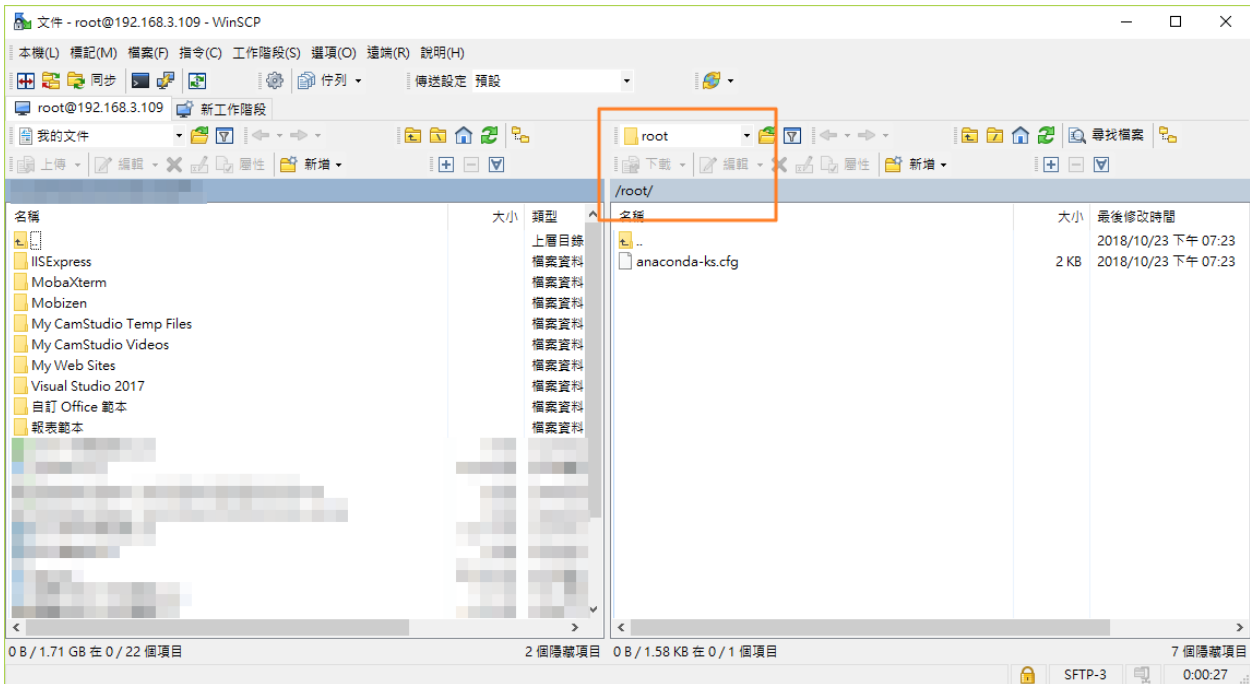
文件 - root@192.168.3.109 - WinSCP

本機(L) 標記(M) 檔案(F) 指令(C) 工作階段(S) 選項(O) 遠端(R) 說明(H)

同步 佇列 傳送設定 預設

root@192.168.3.109 新工作階段

我的文件

上傳 編輯 屬性 新增

| 名稱 | 大小 | 類型 |
|---|---|---|
| .. | | 上層目錄 |
| IISExpress | | 檔案資料 |
| MobaXterm | | 檔案資料 |
| Mobizen | | 檔案資料 |
| My CamStudio Temp Files | | 檔案資料 |
| My CamStudio Videos | | 檔案資料 |
| My Web Sites | | 檔案資料 |
| Visual Studio 2017 | | 檔案資料 |
| 自訂 Office 範本 | | 檔案資料 |
| 報表範本 | | 檔案資料 |

0 B / 1.71 GB 在 0 / 22 個項目

2 個隱藏項目

root

尋找檔案

下載 編輯 屬性 新增

/root/

| 名稱 | 大小 | 最後修改時間 |
|---|---|---|
| .. | | 2018/10/23 下午 07:23 |
| anaconda-ks.cfg | 2 KB | 2018/10/23 下午 07:23 |

0 B / 1.58 KB 在 0 / 1 個項目

7 個隱藏項目

SFTP-3

0:00:27